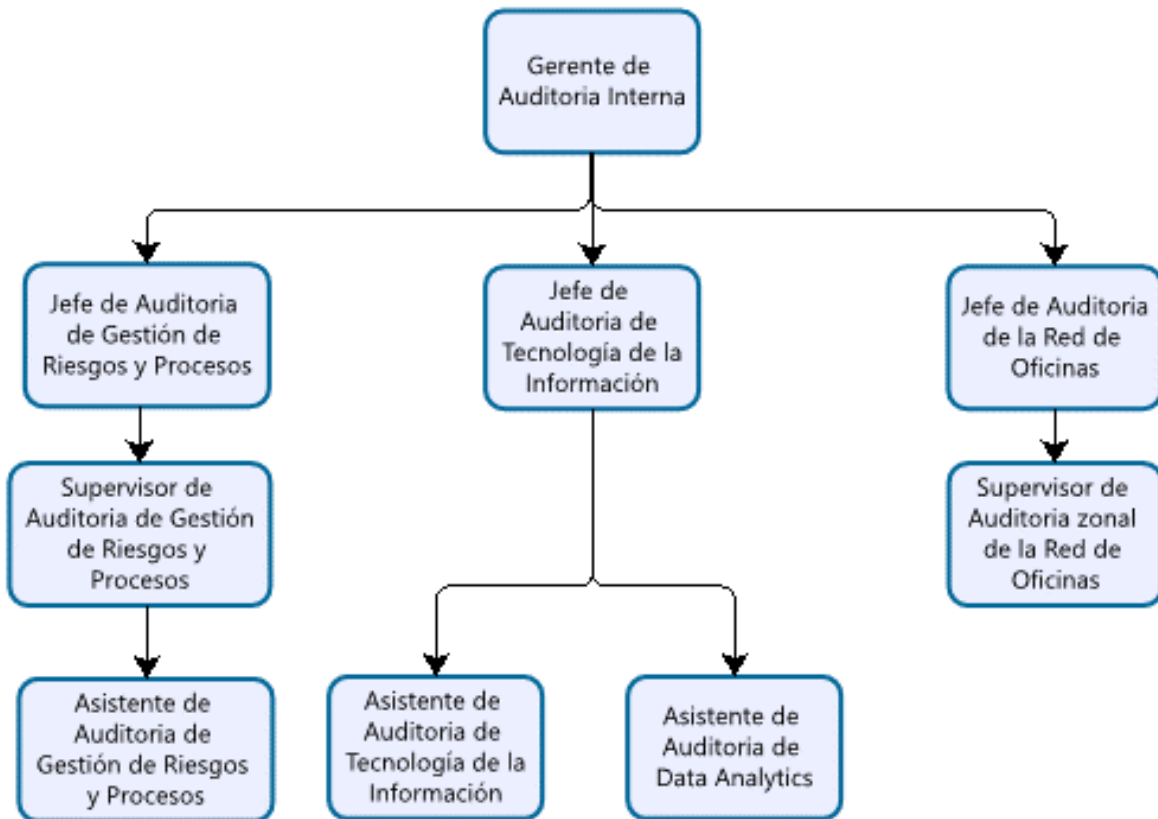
Gerente de Auditoria Interna

Jefe de Auditoria de Gestión de Riesgos y Procesos

Jefe de Auditoria de Tecnología de la Información

Jefe de Auditoria de la Red de Oficinas

Supervisor de Auditoria de Gestión de Riesgos y Procesos

Supervisor de Auditoria zonal de la Red de Oficinas

Asistente de Auditoria de Gestión de Riesgos y Procesos

Asistente de Auditoria de Tecnología de la Información

Asistente de Auditoria de Data Analytics